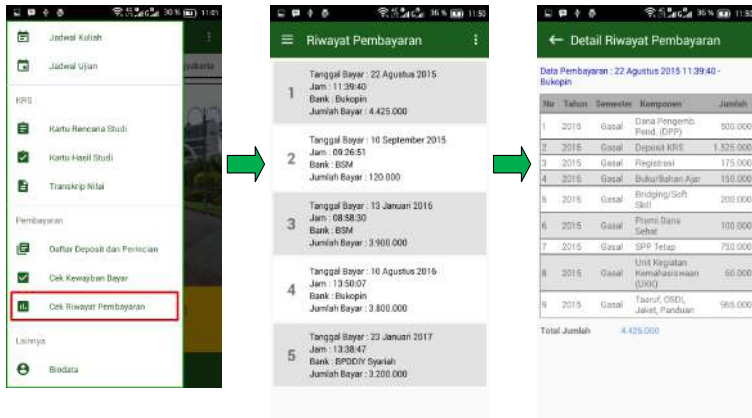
30% 11:01

Jadwal Kuliah

Jadwal Ujian

KRS

Kartu Rencana Studi

Kartu Hasil Studi

Transkrip Nilai

Pembayaran

Daftar Deposit dan Perincian

Cek Kewajiban Bayar

Cek Riwayat Pembayaran

Lainnya

Biodata

36% 11:50

Riwayat Pembayaran

1 Tanggal Bayar : 22 Agustus 2015
Jam : 11:39:40
Bank : Bukopin
Jumlah Bayar : 4.425.000

2 Tanggal Bayar : 10 September 2015
Jam : 09:26:51
Bank : BSM
Jumlah Bayar : 120.000

3 Tanggal Bayar : 13 Januari 2016
Jam : 08:58:30
Bank : BSM
Jumlah Bayar : 3.900.000

4 Tanggal Bayar : 10 Agustus 2016
Jam : 13:50:07
Bank : Bukopin
Jumlah Bayar : 3.800.000

5 Tanggal Bayar : 23 Januari 2017
Jam : 13:38:47
Bank : BPDDIY Syariah
Jumlah Bayar : 3.200.000

36% 11:50

Detail Riwayat Pembayaran

Data Pembayaran : 22 Agustus 2015 11:39:40 - Bukopin

| No | Tahun | Semester | Komponen | Jumlah |
|---|---|---|---|---|
| 1 | 2015 | Gasal | Dana Pengemb. Pend. (DPP) | 500.000 |
| 2 | 2015 | Gasal | Deposit KRS | 1.525.000 |
| 3 | 2015 | Gasal | Registrasi | 175.000 |
| 4 | 2015 | Gasal | Buku/Bahan Ajar | 150.000 |
| 5 | 2015 | Gasal | Bridging/Soft Skill | 200.000 |
| 6 | 2015 | Gasal | Premi Dana Sehat | 100.000 |
| 7 | 2015 | Gasal | SPP Tetap | 750.000 |
| 8 | 2015 | Gasal | Unit Kegiatan Kemahasiswaan (UKK) | 60.000 |
| 9 | 2015 | Gasal | Taaruf, OSDI, Jaket, Panduan | 965.000 |

Total Jumlah 4.425.000